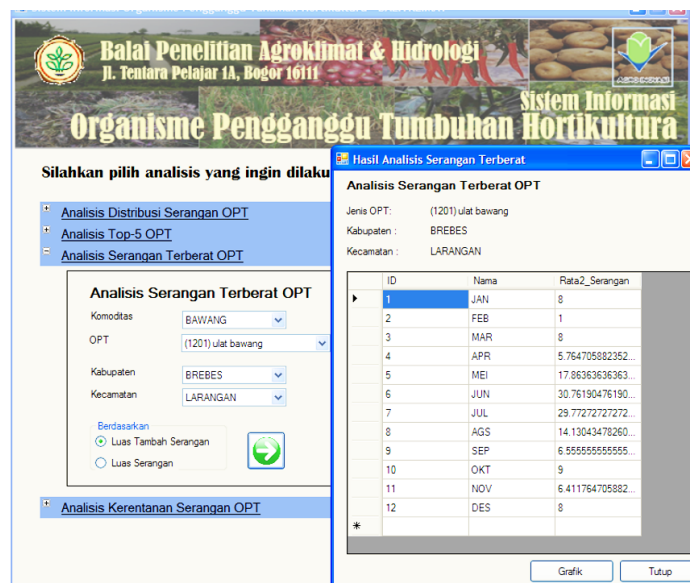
Balai Penelitian Agroklimat & Hidrologi
Jl. Tentara Pelajar 1A, Bogor 16111

AGROKLIMAT

Sistem Informasi
Organisme Pengganggu Tumbuhan Hortikultura

Silahkan pilih analisis yang ingin dilaku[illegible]

+ Analisis Distribusi Serangan OPT
+ Analisis Top-5 OPT
− Analisis Serangan Terberat OPT

Analisis Serangan Terberat OPT

Komoditas BAWANG
OPT (1201) ulat bawang
Kabupaten BREBES
Kecamatan LARANGAN

Berdasarkan
Luas Tambah Serangan
Luas Serangan

+ Analisis Kerentanan Serangan OPT

Hasil Analisis Serangan Terberat

Analisis Serangan Terberat OPT

Jenis OPT: (1201) ulat bawang
Kabupaten : BREBES
Kecamatan : LARANGAN

| | ID | Nama | Rata2_Serangan |
|---|---|---|---|
| ▶ | 1 | JAN | 8 |
| | 2 | FEB | 1 |
| | 3 | MAR | 8 |
| | 4 | APR | 5.764705882352... |
| | 5 | MEI | 17.86363636363... |
| | 6 | JUN | 30.76190476190... |
| | 7 | JUL | 29.77272727272... |
| | 8 | AGS | 14.13043478260... |
| | 9 | SEP | 6.555555555555... |
| | 10 | OKT | 9 |
| | 11 | NOV | 6.411764705882... |
| | 12 | DES | 8 |
| * | | | |

Grafik
Tutup